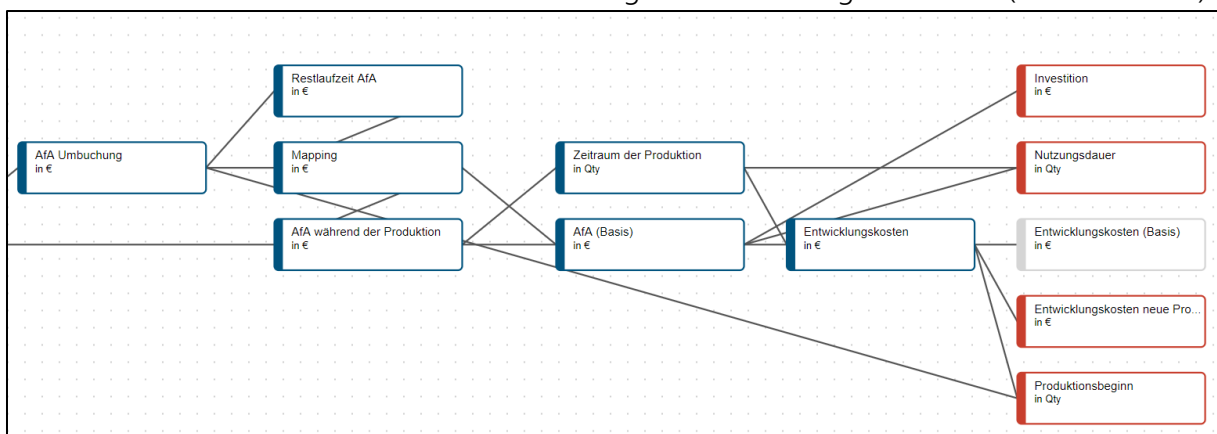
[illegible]

Restlaufzeit AfA
in €

Investition
in €

AfA Umbuchung
in €

Mapping
in €

Zeitraum der Produktion
in Qty

Nutzungsdauer
in Qty

AfA während der Produktion
in €

AfA (Basis)
in €

Entwicklungskosten
in €

Entwicklungskosten (Basis)
in €

Entwicklungskosten neue Pro...
in €

Produktionsbeginn
in Qty